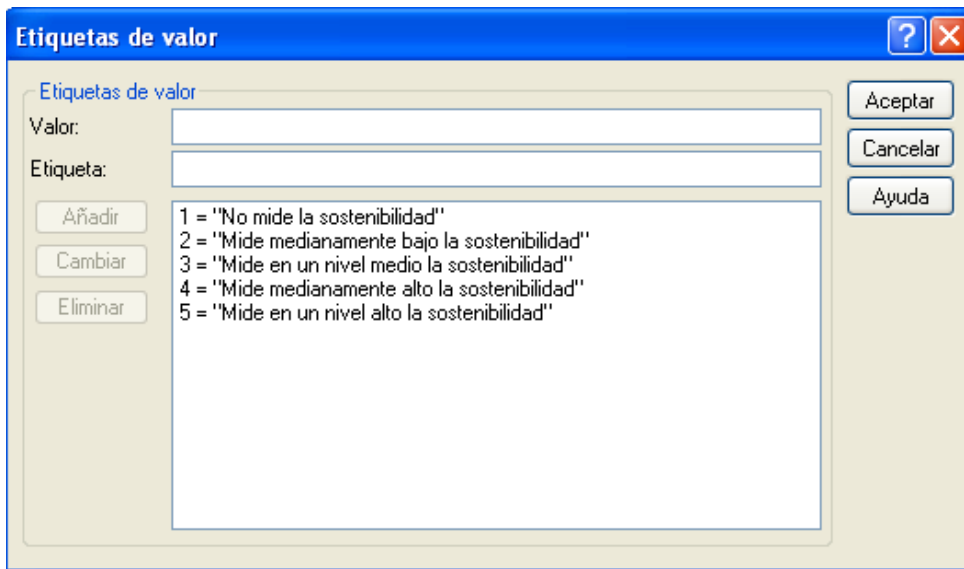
Etiquetas de valor

?

Etiquetas de valor

Valor:

Etiqueta:

Añadir

Cambiar

Eliminar

1 = "No mide la sostenibilidad"
2 = "Mide medianamente bajo la sostenibilidad"
3 = "Mide en un nivel medio la sostenibilidad"
4 = "Mide medianamente alto la sostenibilidad"
5 = "Mide en un nivel alto la sostenibilidad"

Aceptar

Cancelar

Ayuda